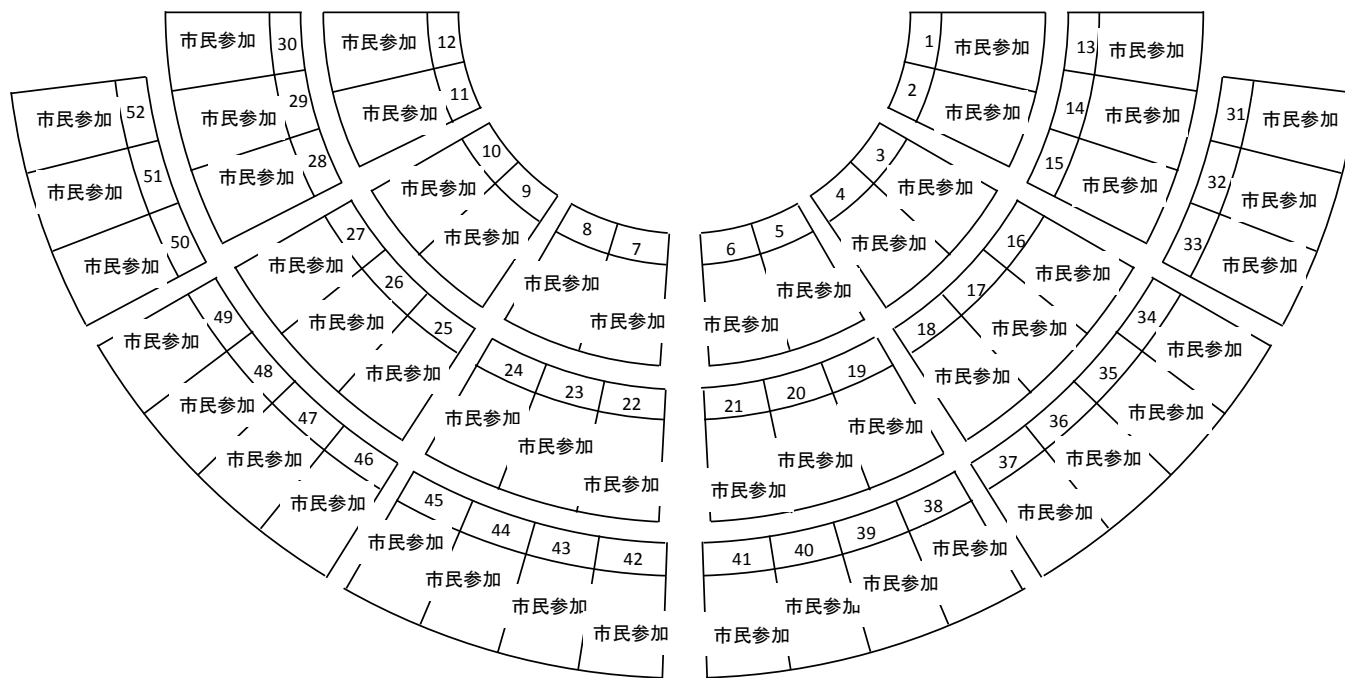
市民参加 30
市民参加 12
1 市民参加
13 市民参加
市民参加 52
市民参加 29
市民参加 11
2 市民参加
14 市民参加
31 市民参加
市民参加 28
10
3
15 市民参加
市民参加 51
市民参加 9
市民参加
32 市民参加
市民参加 50
市民参加
4 市民参加
33 市民参加
27
8 7
6 5
16
市民参加
市民参加 26
市民参加
市民参加
市民参加
17
市民参加 49
市民参加 25
市民参加
市民参加
18
34 市民参加
市民参加
市民参加
24 23 22
21 20 19
市民参加
35
48
市民参加
市民参加
市民参加 47
市民参加
市民参加
市民参加
36
市民参加 46
市民参加
市民参加
37
市民参加
市民参加
市民参加
45
44 43 42
41 40 39 38
市民参加
市民参加
市民参加
市民参加
市民参加
市民参加
市民参加
市民参加